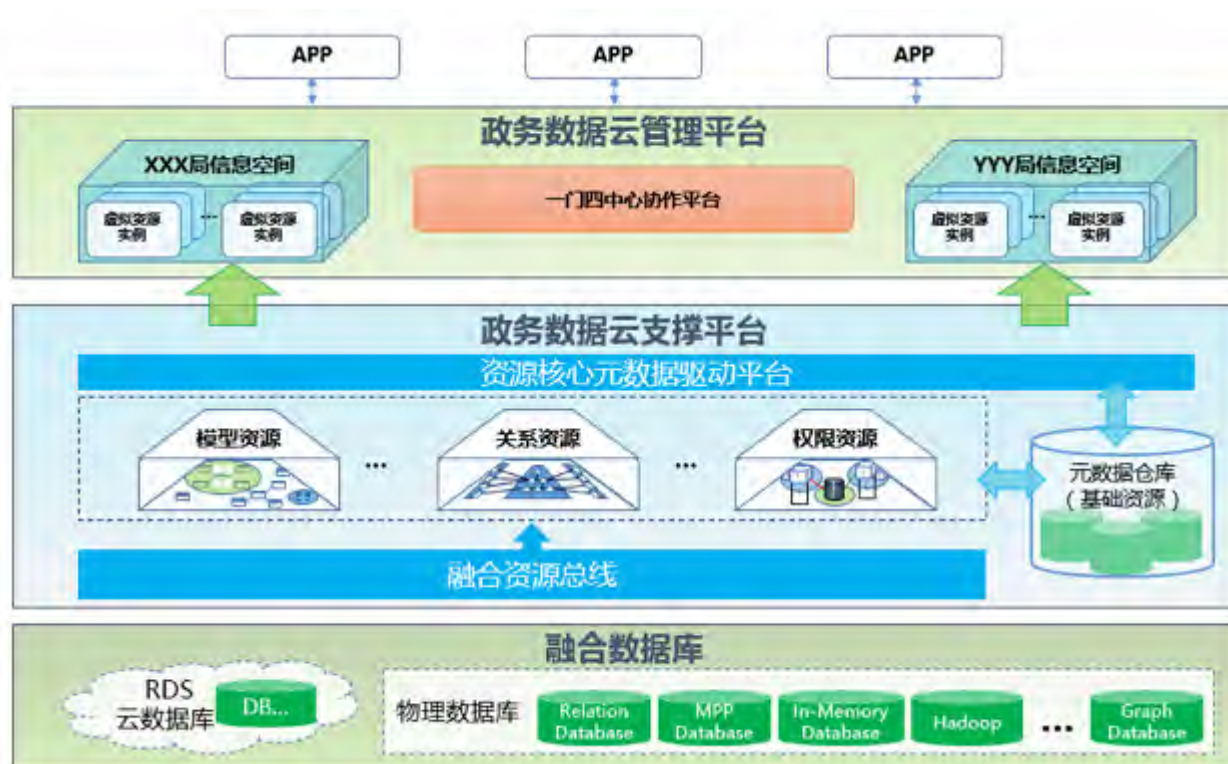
APP

APP

APP

政务数据云管理平台

XXX局信息空间

虚拟资源实例

...

虚拟资源实例

一门四中心协作平台

YYY局信息空间

虚拟资源实例

...

虚拟资源实例

政务数据云支撑平台

资源核心元数据驱动平台

模型资源

...

关系资源

...

权限资源

元数据仓库
（基础资源）

融合资源总线

融合数据库

RDS
云数据库

DB...

物理数据库

Relation Database

MPP Database

In-Memory Database

Hadoop

...

Graph Database